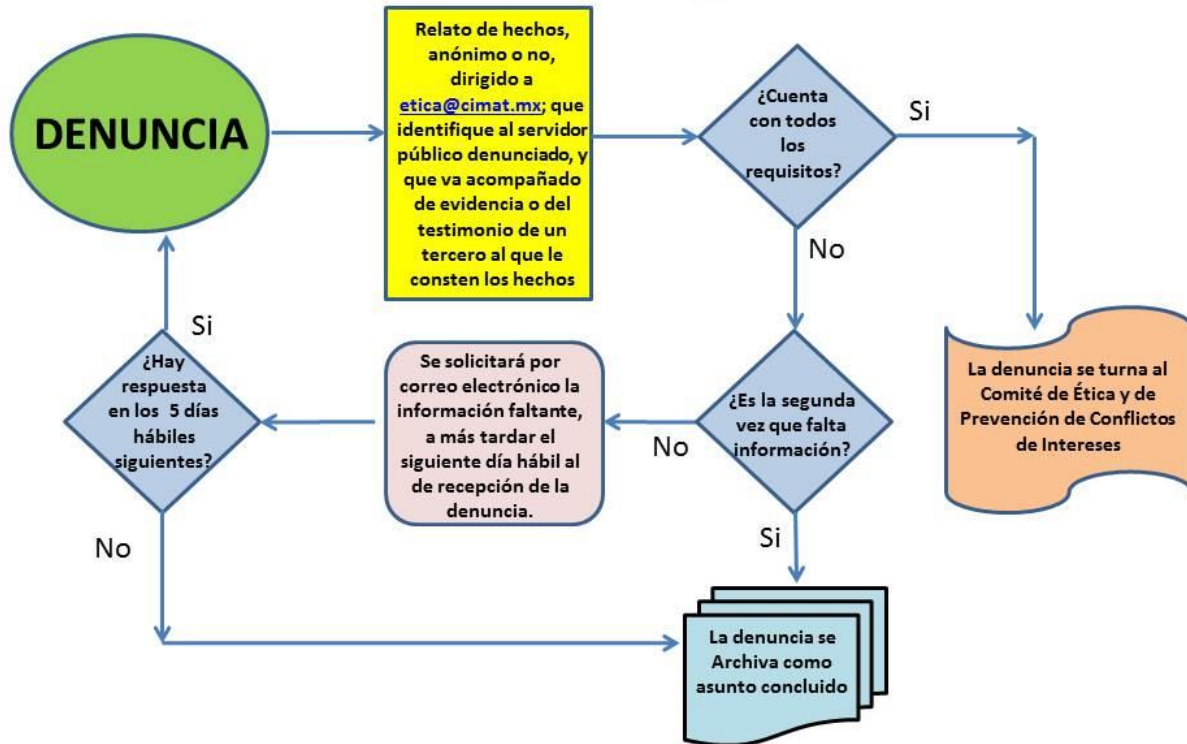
DENUNCIA

Relato de hechos, anónimo o no, dirigido a etica@cimat.mx; que identifique al servidor público denunciado, y que va acompañado de evidencia o del testimonio de un tercero al que le consten los hechos

¿Cuenta con todos los requisitos?

Si

La denuncia se turna al Comité de Ética y de Prevención de Conflictos de Intereses

No

¿Es la segunda vez que falta información?

No

Se solicitará por correo electrónico la información faltante, a más tardar el siguiente día hábil al de recepción de la denuncia.

¿Hay respuesta en los 5 días hábiles siguientes?

Si

No

Si

La denuncia se Archiva como asunto concluido